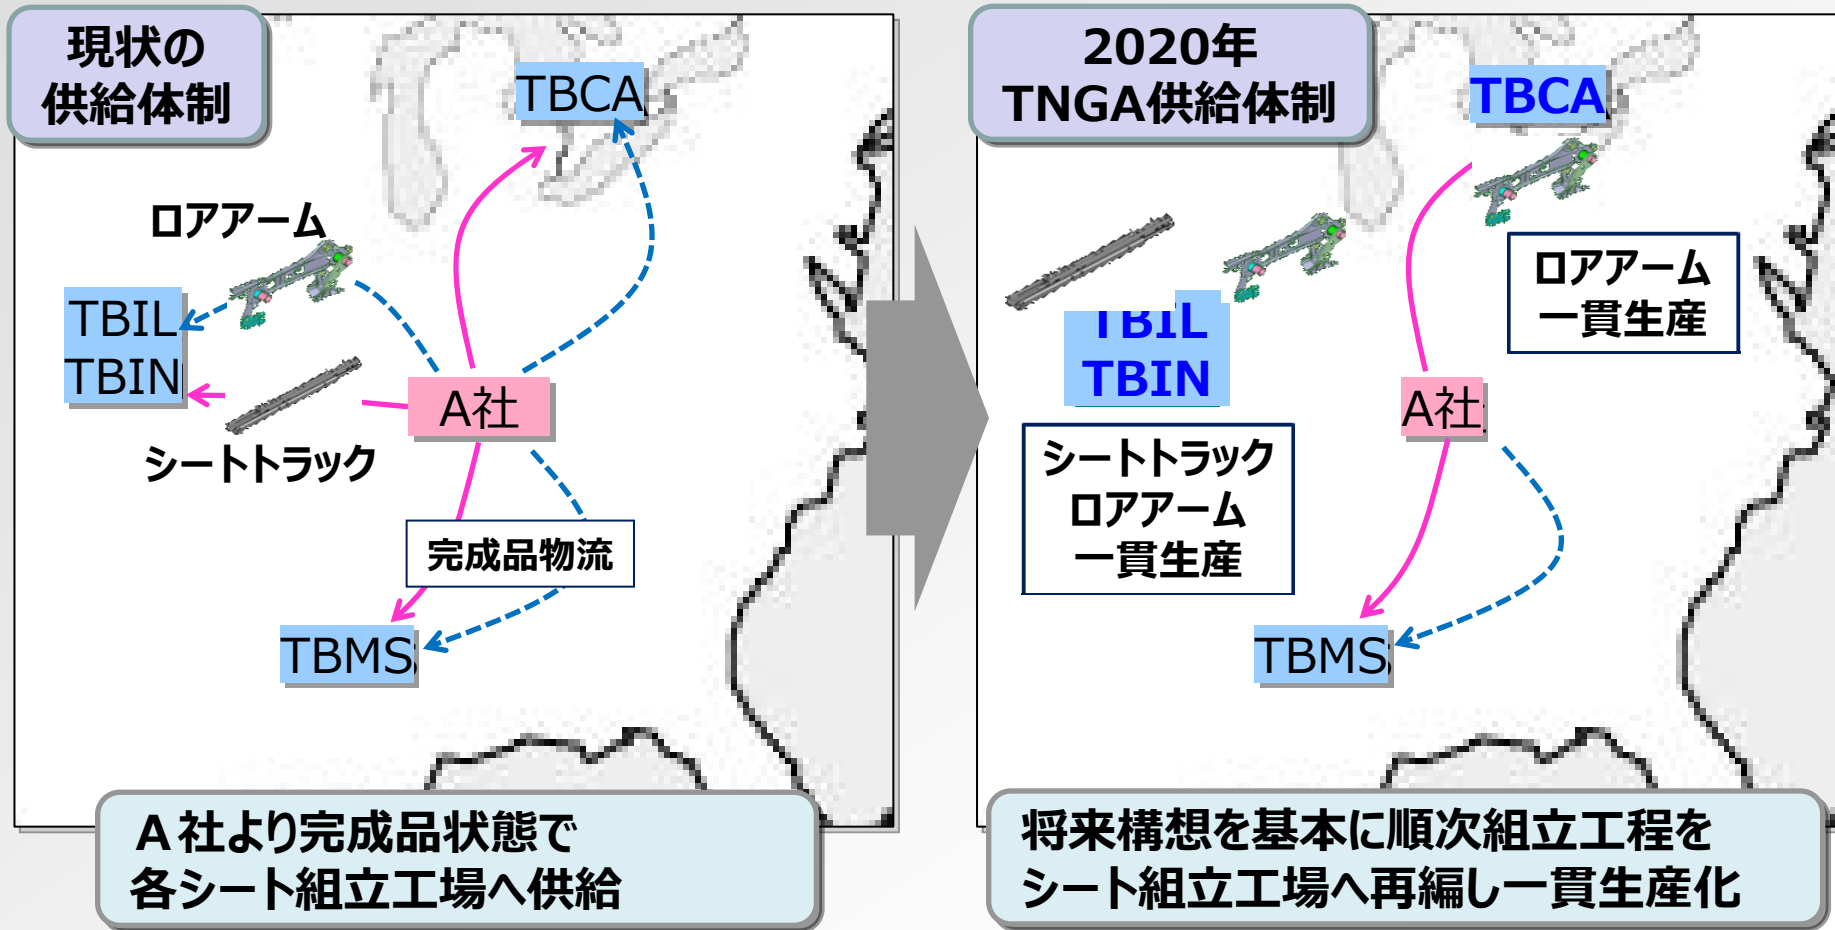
現状の
供給体制

TBCA

ロアアーム

TBIL
TBIN

A社

シートトラック

完成品物流

TBMS

A社より完成品状態で
各シート組立工場へ供給

2020年
TNGA供給体制

TBCA

ロアアーム
一貫生産

TBIL
TBIN

A社

シートトラック
ロアアーム
一貫生産

TBMS

将来構想を基本に順次組立工程を
シート組立工場へ再編し一貫生産化